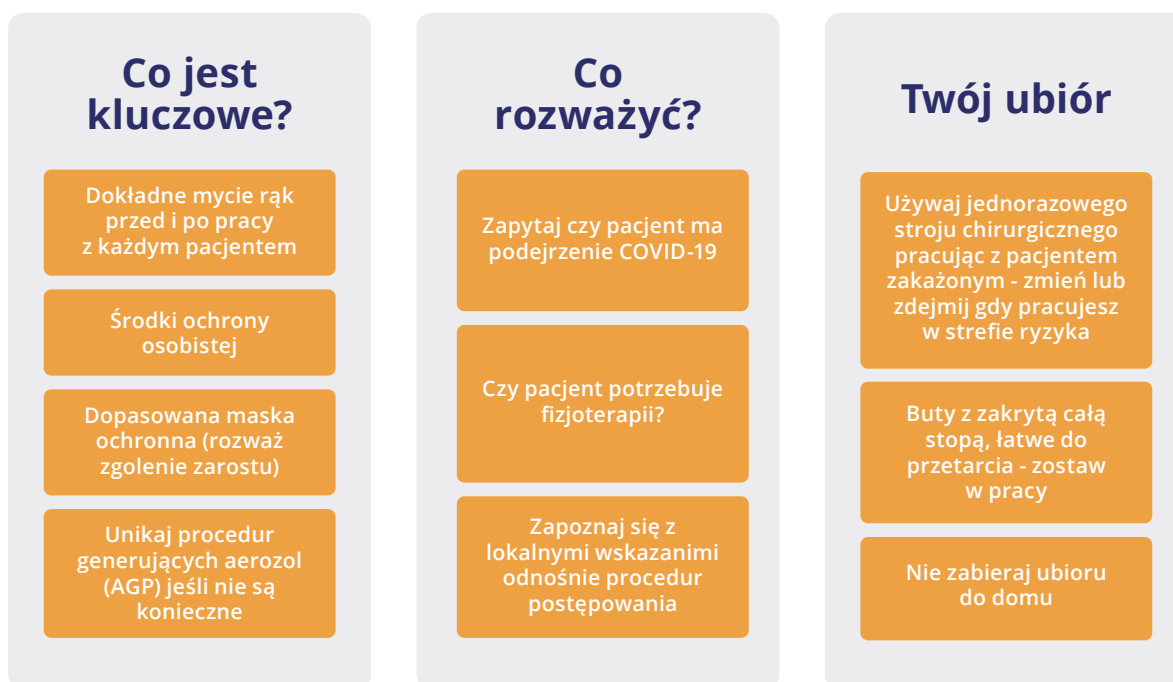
Co jest kluczowe?

Dokładne mycie rąk przed i po pracy z każdym pacjentem

Środki ochrony osobistej

Dopasowana maska ochronna (rozważ zgolenie zarostu)

Unikaj procedur generujących aerozol (AGP) jeśli nie są konieczne

Co rozważyć?

Zapytaj czy pacjent ma podejrzenie COVID-19

Czy pacjent potrzebuje fizjoterapii?

Zapoznaj się z lokalnymi wskazanimi odnośnie procedur postępowania

Twój ubiór

Używaj jednorazowego stroju chirurgicznego pracując z pacjentem zakażonym - zmień lub zdejmij gdy pracujesz w strefie ryzyka

Buty z zakrytą całą stopą, łatwe do przetarcia - zostaw w pracy

Nie zabieraj ubioru do domu